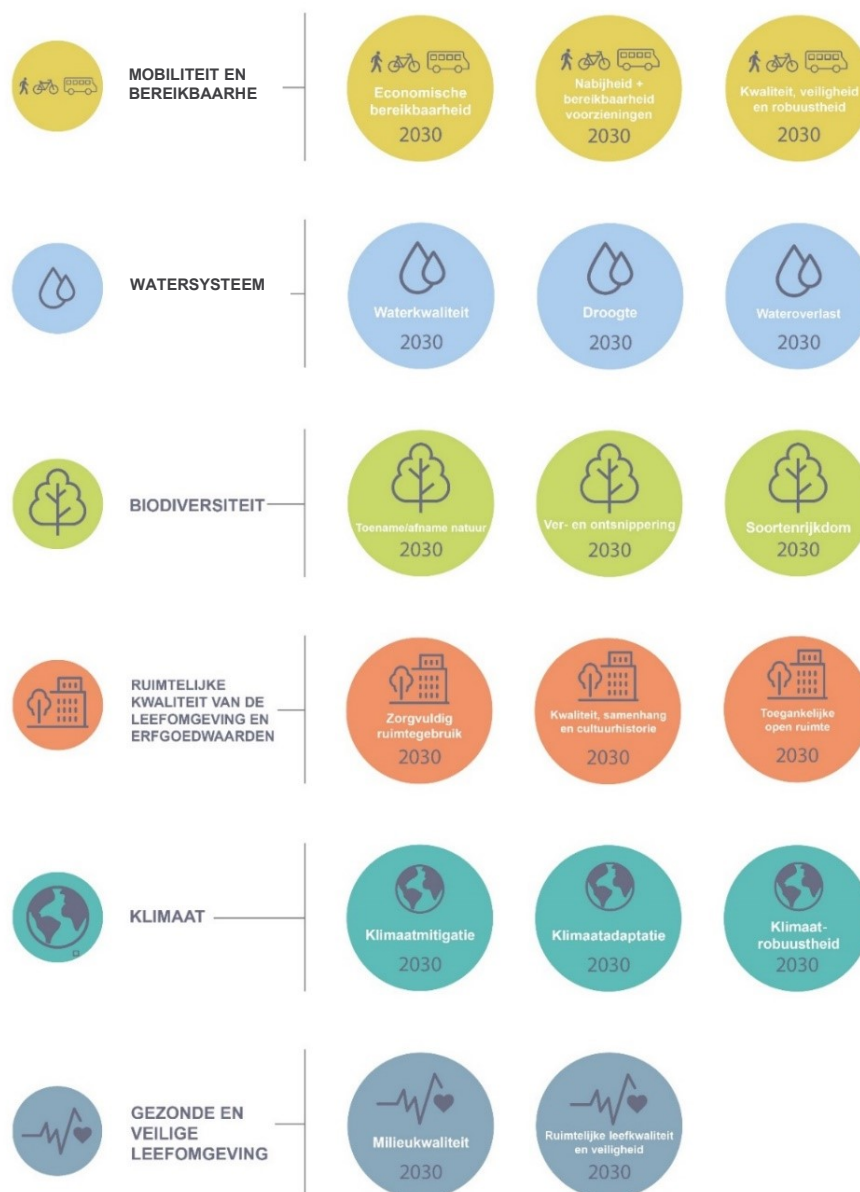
MOBILITEIT EN BEREIKBAARHE

Economische bereikbaarheid
2030

Nabijheid + bereikbaarheid voorzieningen
2030

Kwaliteit, veiligheid en robuustheid
2030

WATERSYSTEEM

Waterkwaliteit
2030

Droogte
2030

Wateroverlast
2030

BIODIVERSITEIT

Toename/afname natuur
2030

Ver- en ontsnippering
2030

Soortenrijkdom
2030

RUIMTELIJKE KWALITEIT VAN DE LEEFOMGEVING EN ERFGOEDWAARDEN

Zorgvuldig ruimtegebruik
2030

Kwaliteit, samenhang en cultuurhistorie
2030

Toegankelijke open ruimte
2030

KLIMAAT

Klimaatmitigatie
2030

Klimaatadaptatie
2030

Klimaat-robuustheid
2030

GEZONDE EN VEILIGE LEEFOMGEVING

Milieukwaliteit
2030

Ruimtelijke leefkwaliteit en veiligheid
2030